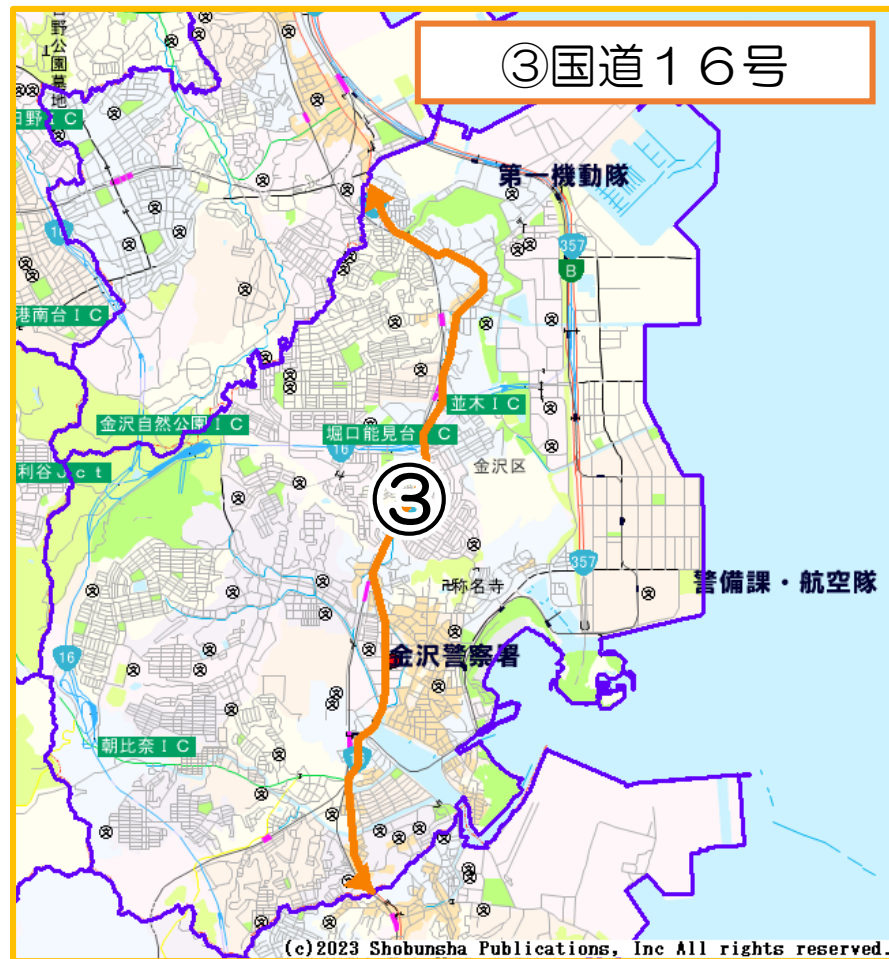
③国道１６号

野公園墓地

日野ＩＣ

第一機動隊

357

B

16

港南台ＩＣ

並木ＩＣ

金沢自然公園ＩＣ

堀口能見台ＩＣ

16

金沢区

利谷Ｊｃｔ

③

357

卍称名寺

警備課・航空隊

金沢警察署

16

朝比奈ＩＣ

(c)2023 Shobunsha Publications, Inc All rights reserved.